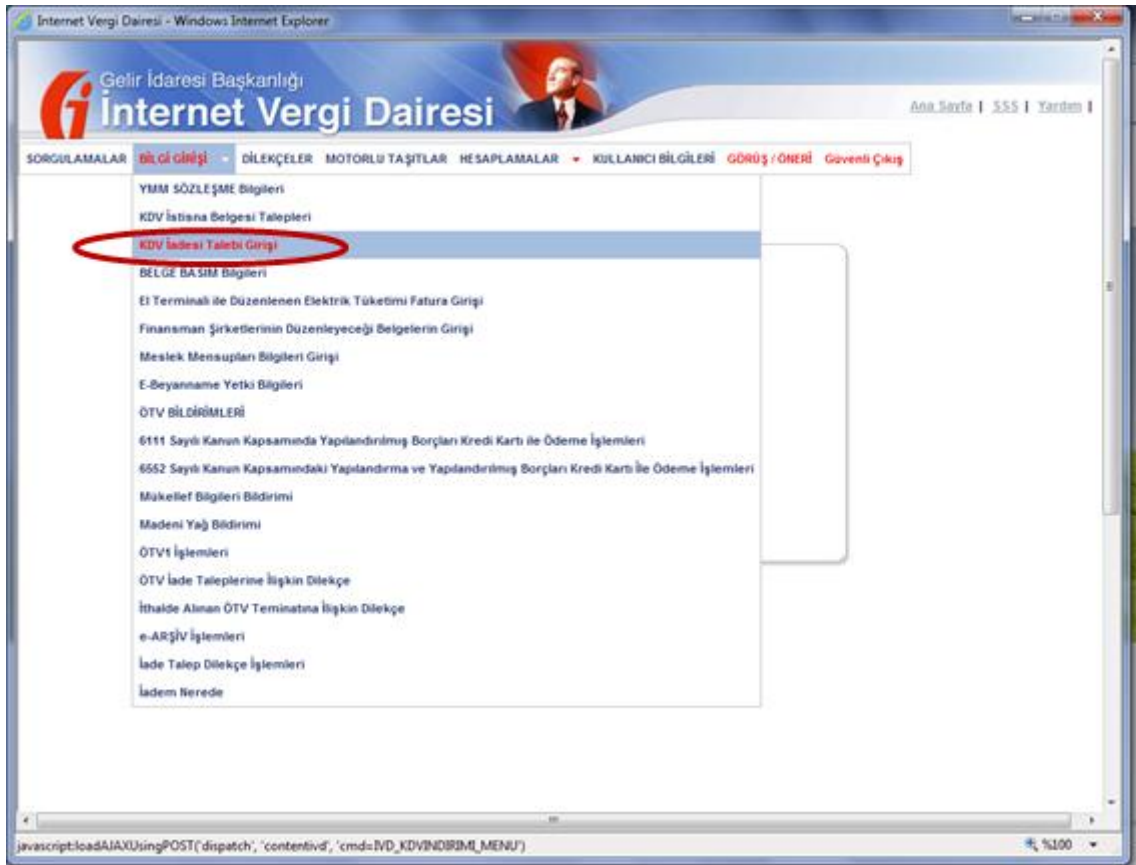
Internet Vergi Dairesi - Windows Internet Explorer

Gelir İdaresi Başkanlığı
İnternet Vergi Dairesi

Ana Sayfa | SSS | Yardım |

SORGULAMALAR BİLGİ GİRİŞİ DİLEKÇELER MOTORLU TAŞITLAR HESAPLAMALAR KULLANICI BİLGİLERİ GÖRÜŞ / ÖNERİ Güvenli Çıkış

YMM SÖZLEŞME Bilgileri
KDV İstisna Belgesi Talepleri
KDV İadesi Talebi Girişi
BELGE BASIM Bilgileri
El Terminali ile Düzenlenen Elektrik Tüketimi Fatura Girişi
Finansman Şirketlerinin Düzenleyeceği Belgelerin Girişi
Meslek Mensupları Bilgileri Girişi
E-Beyanname Yetki Bilgileri
ÖTV BİLDİRİMLERİ
6111 Sayılı Kanun Kapsamında Yapılandırılmış Borçları Kredi Kartı ile Ödeme İşlemleri
6552 Sayılı Kanun Kapsamındaki Yapılandırma ve Yapılandırılmış Borçları Kredi Kartı İle Ödeme İşlemleri
Mükellef Bilgileri Bildirimi
Madeni Yağ Bildirimi
ÖTV1 İşlemleri
ÖTV İade Taleplerine İlişkin Dilekçe
İthalde Alınan ÖTV Teminatına İlişkin Dilekçe
e-ARŞİV İşlemleri
İade Talep Dilekçe İşlemleri
İadem Nerede

javascript:loadAJAXUsingPOST('dispatch', 'contentivd', 'cmd=IVD_KDVINDIRIMI_MENU')
%100